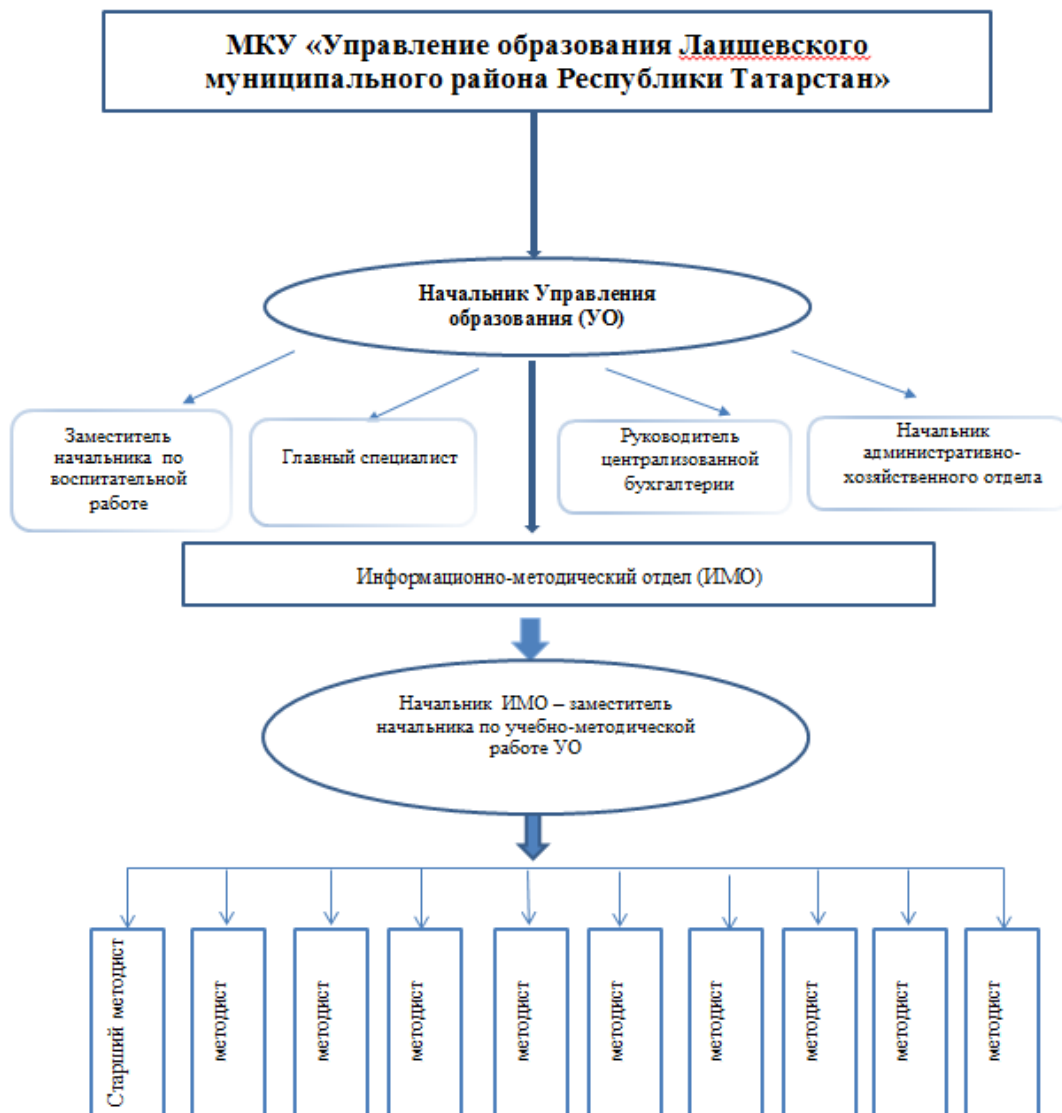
МКУ «Управление образования Лаишевского муниципального района Республики Татарстан»

Начальник Управления образования (УО)

Заместитель начальника по воспитательной работе

Главный специалист

Руководитель централизованной бухгалтерии

Начальник административно-хозяйственного отдела

Информационно-методический отдел (ИМО)

Начальник ИМО – заместитель начальника по учебно-методической работе УО

Старший методист

методист

методист

методист

методист

методист

методист

методист

методист

методист